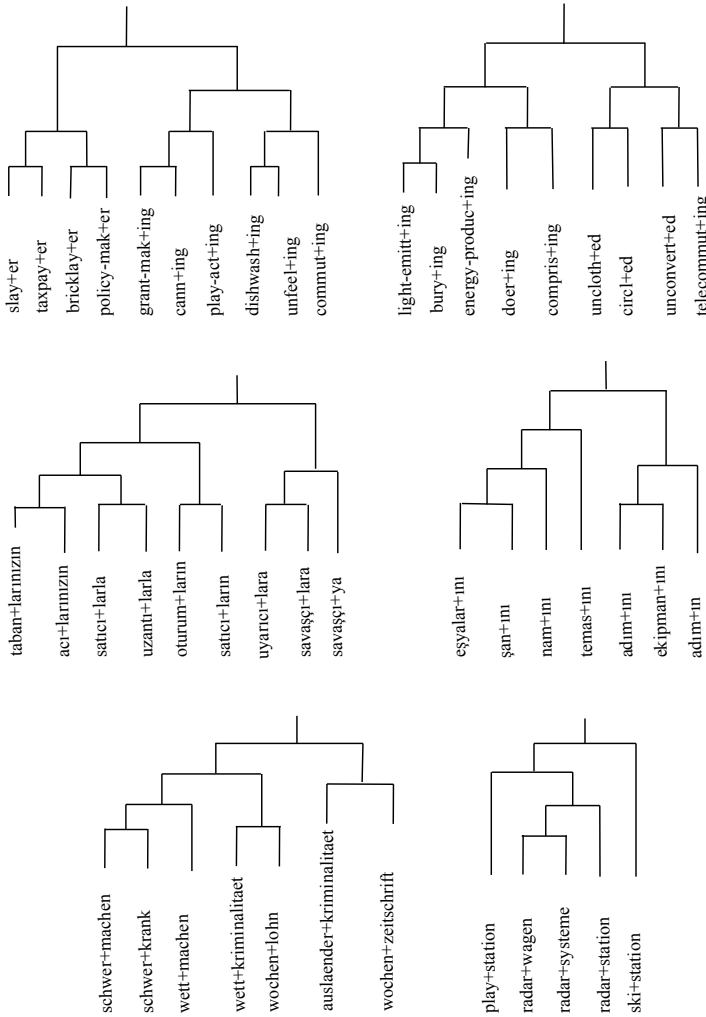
slay+er
taxpay+er
bricklay+er
policy-mak+er
grant-mak+ing
cann+ing
play-act+ing
dishwash+ing
unfeel+ing
commut+ing

light-emitt+ing
bury+ing
energy-produc+ing
doer+ing
compris+ing
uncloth+ed
circl+ed
unconvert+ed
telecommut+ing

taban+larınızın
acı+larınızın
satıcı+larla
uzantı+larla
oturum+ların
satıcı+ların
uyarıcı+lara
savaşçı+lara
savaşçı+ya

eşyalar+ını
şan+ını
nam+ını
temas+ını
adım+ını
ekipman+ını
adım+ın

schwer+machen
schwer+krank
wett+machen
wett+kriminalitaet
wochen+lohn
auslaender+kriminalitaet
wochen+zeitschrift

play+station
radar+wagen
radar+systeme
radar+station
ski+station